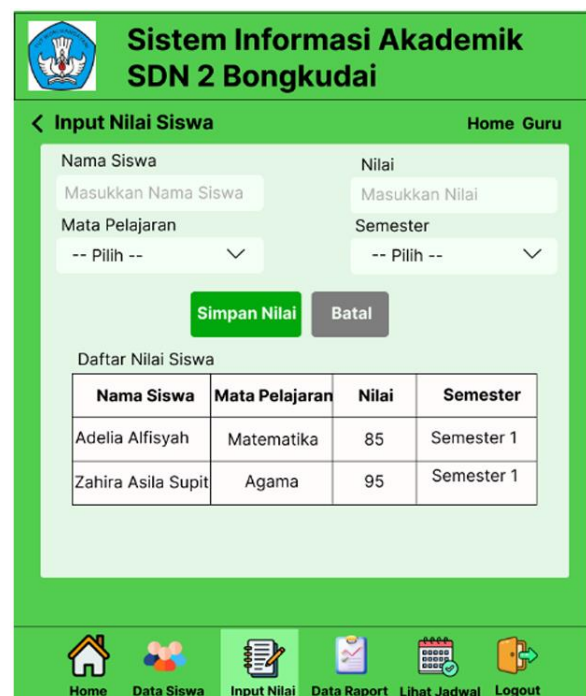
Sistem Informasi Akademik
SDN 2 Bongkudai

< Input Nilai Siswa

Home Guru

Nama Siswa

Masukkan Nama Siswa

Nilai

Masukkan Nilai

Mata Pelajaran

-- Pilih --

Semester

-- Pilih --

Simpan Nilai

Batal

Daftar Nilai Siswa

| Nama Siswa | Mata Pelajaran | Nilai | Semester |
|---|---|---|---|
| Adelia Alfisyah | Matematika | 85 | Semester 1 |
| Zahira Asila Supit | Agama | 95 | Semester 1 |

Home
Data Siswa
Input Nilai
Data Raport
Lihat Jadwal
Logout